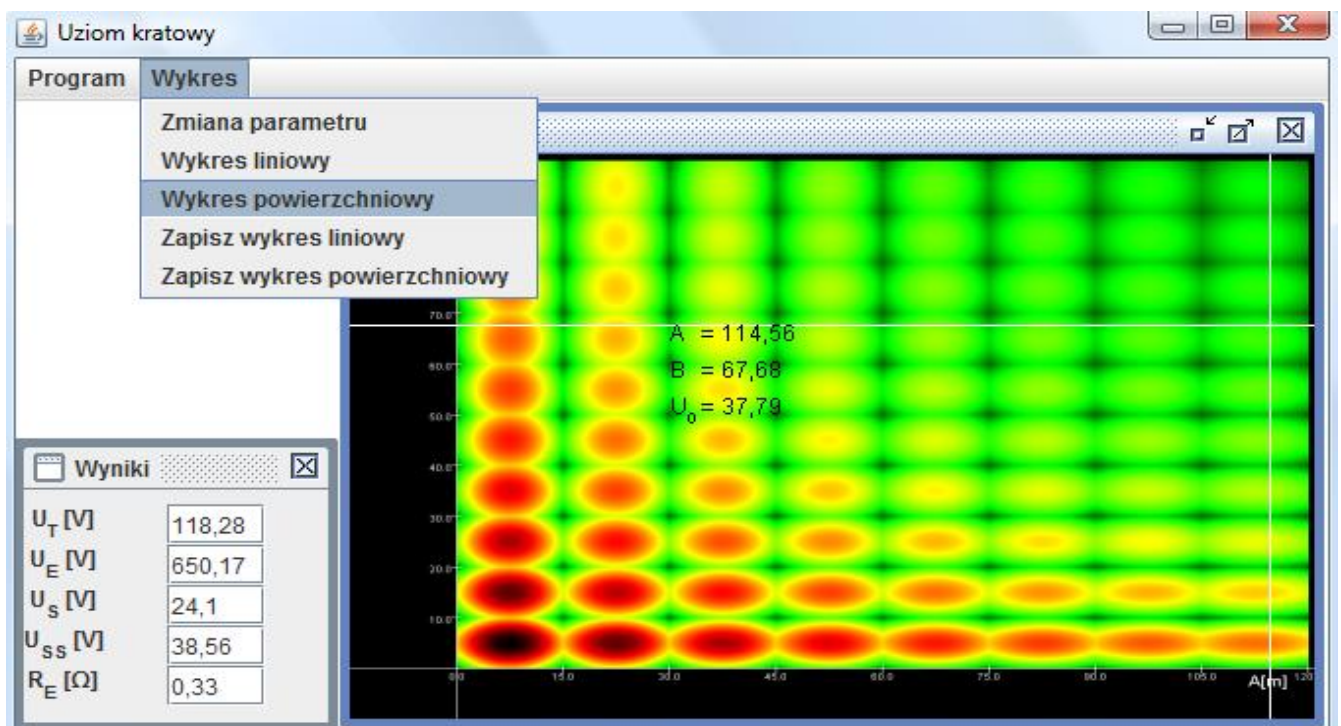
Uziom kratowy

Program Wykres

Zmiana parametru
Wykres liniowy
Wykres powierzchniowy
Zapisz wykres liniowy
Zapisz wykres powierzchniowy

70.0
60.0
50.0
40.0
30.0
20.0
10.0

A = 114,56
B = 67,68
$U_0$ = 37,79

0.0 15.0 30.0 45.0 60.0 75.0 90.0 105.0 A[m] 120

Wyniki

| | |
|---|---|
| $U_T$ [V] | 118,28 |
| $U_E$ [V] | 650,17 |
| $U_S$ [V] | 24,1 |
| $U_{SS}$ [V] | 38,56 |
| $R_E$ [Ω] | 0,33 |